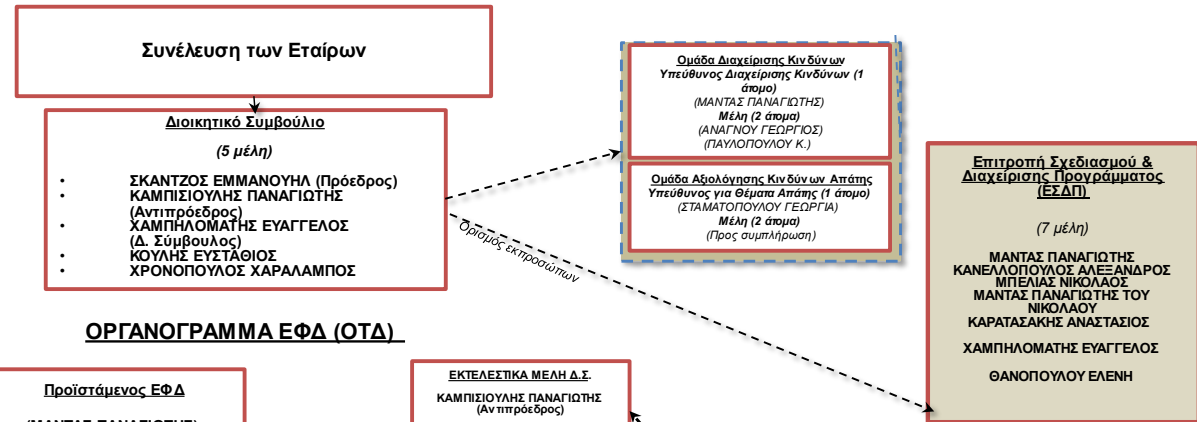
Συνέλευση των Εταίρων

Διοικητικό Συμβούλιο

(5 μέλη)

- ΣΚΑΝΤΖΟΣ ΕΜΜΑΝΟΥΗΛ (Πρόεδρος)
- ΚΑΜΠΙΣΙΟΥΛΗΣ ΠΑΝΑΓΙΩΤΗΣ (Αντιπρόεδρος)
- ΧΑΜΠΗΛΟΜΑΤΗΣ ΕΥΑΓΓΕΛΟΣ (Δ. Σύμβουλος)
- ΚΟΥΛΗΣ ΕΥΣΤΑΘΙΟΣ
- ΧΡΟΝΟΠΟΥΛΟΣ ΧΑΡΑΛΑΜΠΟΣ

Ορισμός εκπροσώπων

Ομάδα Διαχείρισης Κινδύνων
Υπεύθυνος Διαχείρισης Κινδύνων (1 άτομο)
(ΜΑΝΤΑΣ ΠΑΝΑΓΙΩΤΗΣ)
Μέλη (2 άτομα)
(ΑΝΑΓΝΟΥ ΓΕΩΡΓΙΟΣ)
(ΠΑΥΛΟΠΟΥΛΟΥ Κ.)

Ομάδα Αξιολόγησης Κινδύνων Απάτης
Υπεύθυνος για Θέματα Απάτης (1 άτομο)
(ΣΤΑΜΑΤΟΠΟΥΛΟΥ ΓΕΩΡΓΙΑ)
Μέλη (2 άτομα)
(Προς συμπλήρωση)

Επιτροπή Σχεδιασμού & Διαχείρισης Προγράμματος (ΕΣΔΠ)

(7 μέλη)

ΜΑΝΤΑΣ ΠΑΝΑΓΙΩΤΗΣ
ΚΑΝΕΛΛΟΠΟΥΛΟΣ ΑΛΕΞΑΝΔΡΟΣ
ΜΠΕΛΙΑΣ ΝΙΚΟΛΑΟΣ
ΜΑΝΤΑΣ ΠΑΝΑΓΙΩΤΗΣ ΤΟΥ ΝΙΚΟΛΑΟΥ
ΚΑΡΑΤΑΣΑΚΗΣ ΑΝΑΣΤΑΣΙΟΣ

ΧΑΜΠΗΛΟΜΑΤΗΣ ΕΥΑΓΓΕΛΟΣ

ΘΑΝΟΠΟΥΛΟΥ ΕΛΕΝΗ

ΟΡΓΑΝΟΓΡΑΜΜΑ ΕΦΔ (ΟΤΔ)

Προϊστάμενος ΕΦΔ

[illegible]

ΕΚΤΕΛΕΣΤΙΚΑ ΜΕΛΗ Δ.Σ.

ΚΑΜΠΙΣΙΟΥΛΗΣ ΠΑΝΑΓΙΩΤΗΣ
(Αντιπρόεδρος)